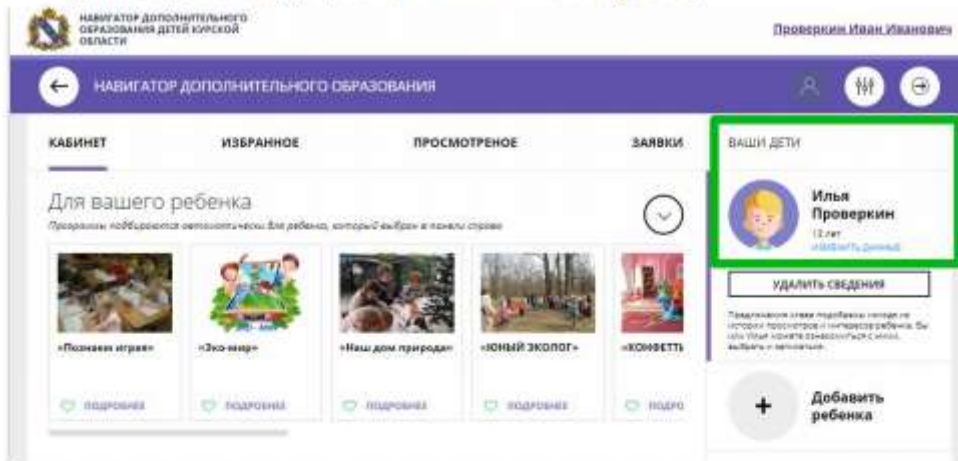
НАВИГАТОР ДОПОЛНИТЕЛЬНОГО ОБРАЗОВАНИЯ ДЕТЕЙ КУРСКОЙ ОБЛАСТИ

Проверкин Иван Иванович

НАВИГАТОР ДОПОЛНИТЕЛЬНОГО ОБРАЗОВАНИЯ

КАБИНЕТ
ИЗБРАННОЕ
ПРОСМОТРЕНОЕ
ЗАЯВКИ

Для вашего ребенка
Программы подбираются автоматически для ребенка, который выбран в панели справа

«Познаем играя»
ПОДРОБНЕЕ
«Эко-мир»
ПОДРОБНЕЕ
«Наш дом природа»
ПОДРОБНЕЕ
«ЮНЫЙ ЭКОЛОГ»
ПОДРОБНЕЕ
«КОНФЕТТИ
ПОДРО

ВАШИ ДЕТИ

Илья Проверкин
12 лет
ИЗМЕНИТЬ ДАННЫЕ

УДАЛИТЬ СВЕДЕНИЯ

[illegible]

Добавить ребенка